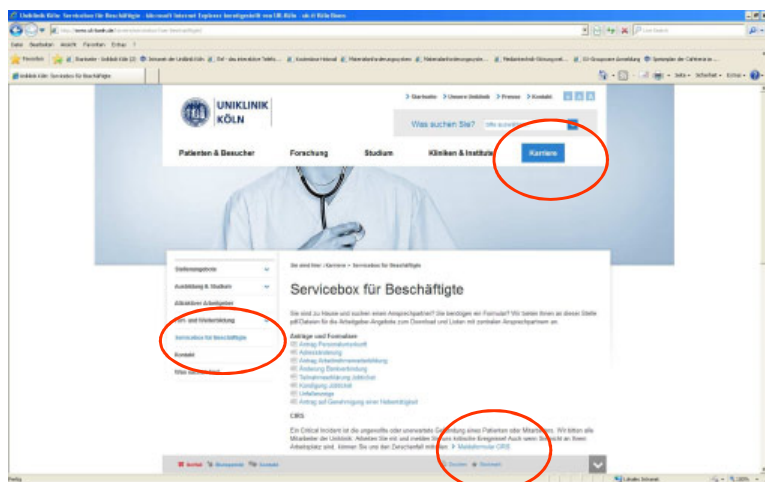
Uniklinik Köln: Servicebox für Beschäftigte - Microsoft Internet Explorer bereitgestellt von UK Köln - uk-it Köln Basis

Datei Bearbeiten Ansicht Favoriten Extras ?

Favoriten

Uniklinik Köln: Servicebox für Beschäftigte

UNIKLINIK KÖLN

> Startseite > Unsere Uniklinik > Presse > Kontakt

Was suchen Sie?

Patienten & Besucher Forschung Studium Kliniken & Institute Karriere

Stellenangebote

Ausbildung & Studium

Attraktiver Arbeitgeber

Fort- und Weiterbildung

Servicebox für Beschäftigte

Kontakt

Sie sind hier: > Karriere > Servicebox für Beschäftigte

Servicebox für Beschäftigte

Anträge und Formulare

CIRS

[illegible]

> Drucken > Bookmark

Fertig